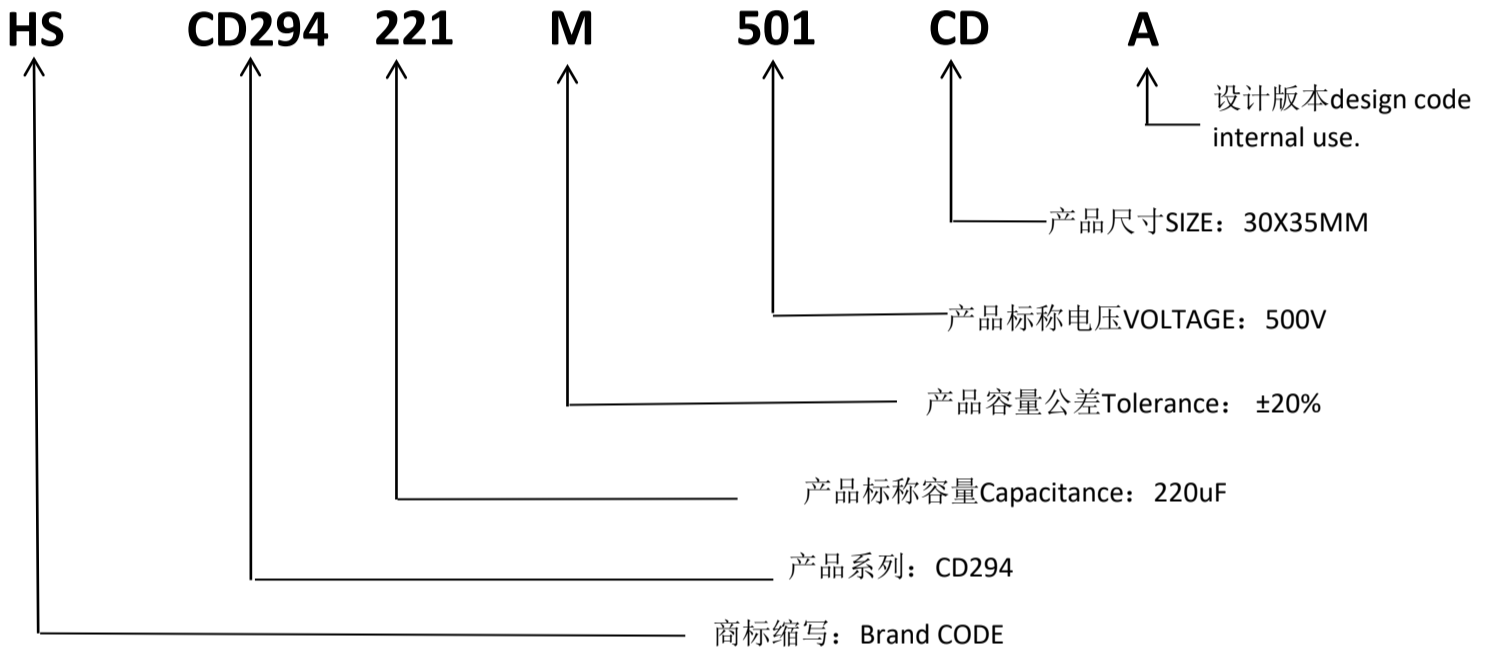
HS CD294 221 M 501 CD A

设计版本design code internal use.

产品尺寸SIZE：30X35MM

产品标称电压VOLTAGE：500V

产品容量公差Tolerance： ±20%

产品标称容量Capacitance：220uF

产品系列：CD294

商标缩写：Brand CODE